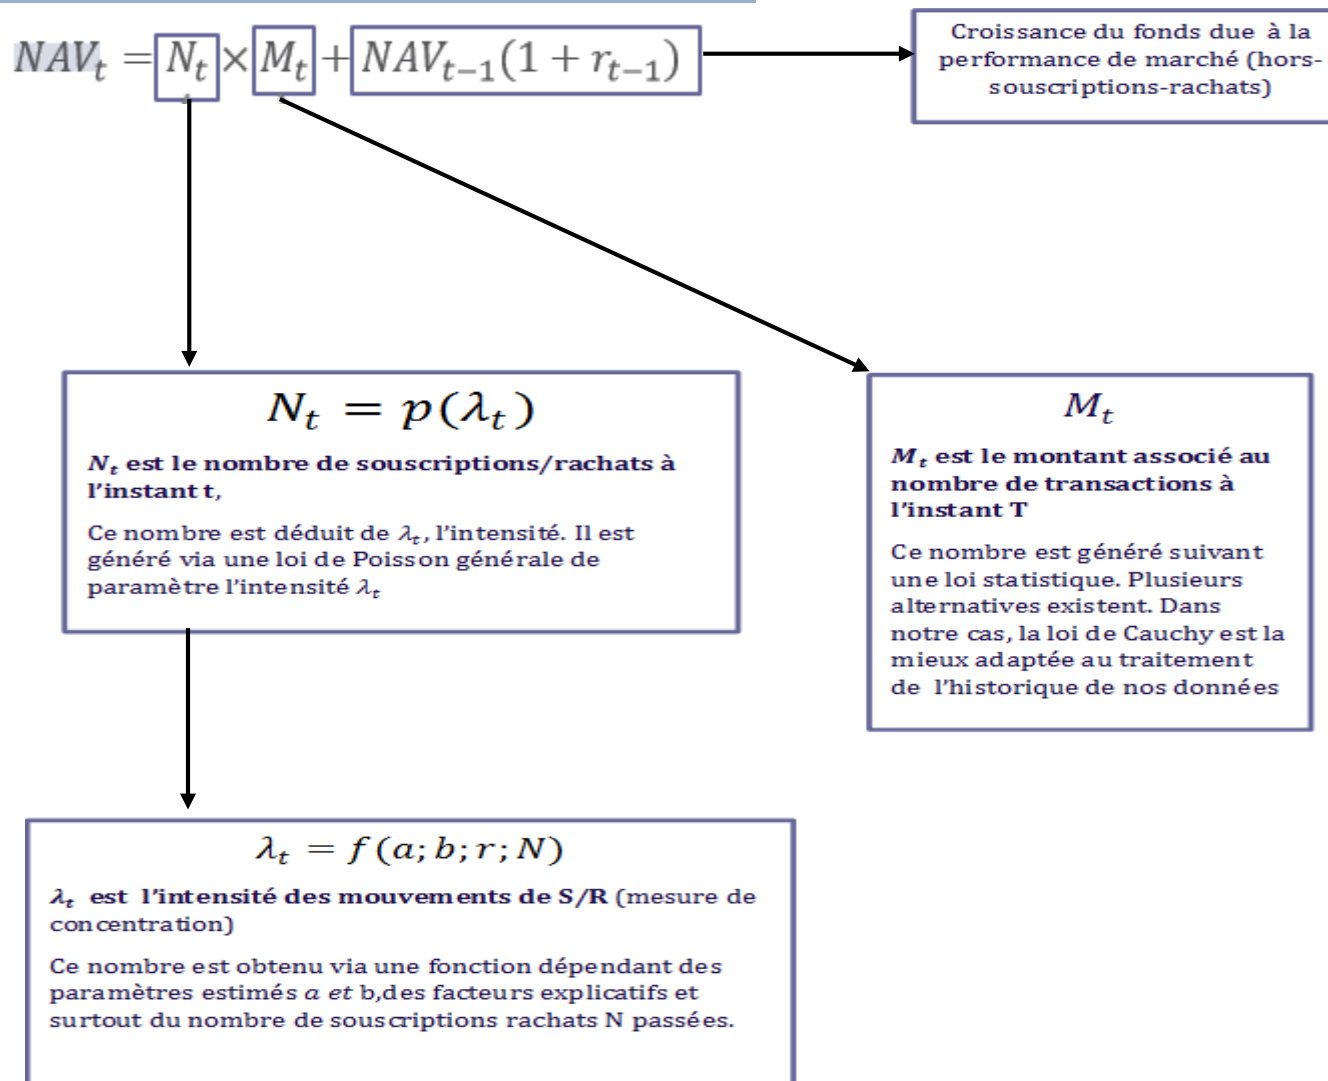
$NAV_t = N_t \times M_t + NAV_{t-1}(1 + r_{t-1})$

Croissance du fonds due à la performance de marché (hors-souscriptions-rachats)

$N_t = p(\lambda_t)$

$N_t$ est le nombre de souscriptions/rachats à l'instant t,

Ce nombre est déduit de $\lambda_t$, l'intensité. Il est généré via une loi de Poisson générale de paramètre l'intensité $\lambda_t$

$M_t$

$M_t$ est le montant associé au nombre de transactions à l'instant T

Ce nombre est généré suivant une loi statistique. Plusieurs alternatives existent. Dans notre cas, la loi de Cauchy est la mieux adaptée au traitement de l'historique de nos données

$\lambda_t = f(a; b; r; N)$

$\lambda_t$ est l'intensité des mouvements de S/R (mesure de concentration)

Ce nombre est obtenu via une fonction dépendant des paramètres estimés $a$ $et$ b,des facteurs explicatifs et surtout du nombre de souscriptions rachats N passées.